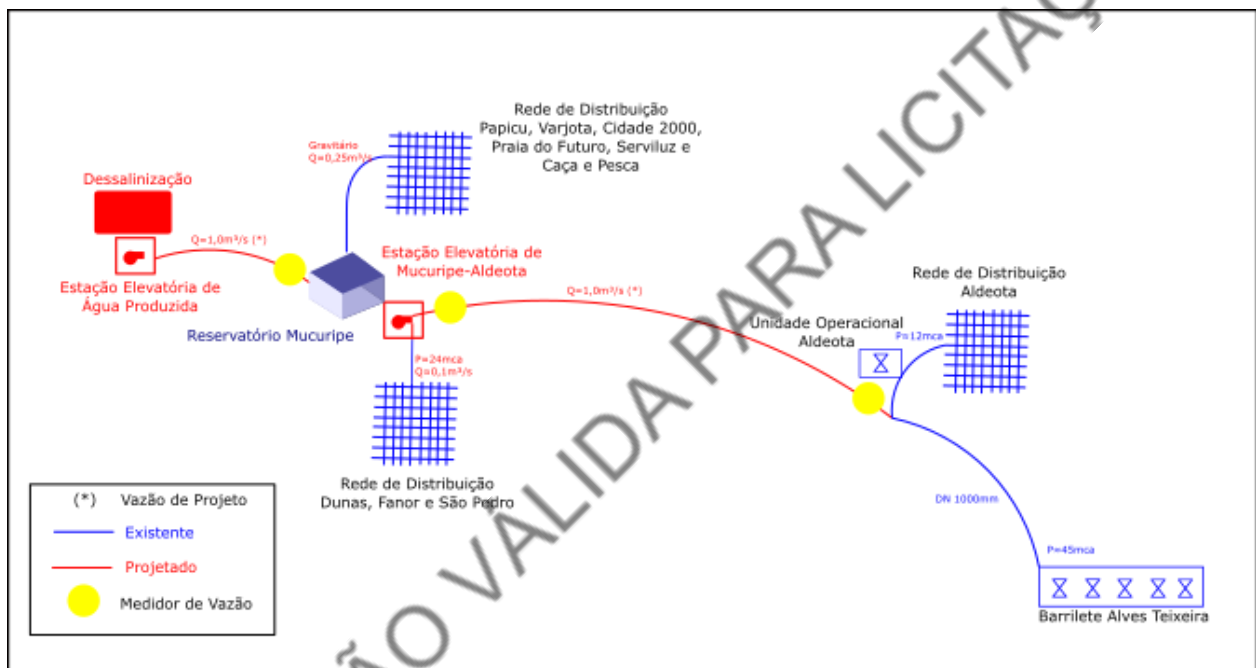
Rede de Distribuição Papicu, Varjota, Cidade 2000, Praia do Futuro, Serviluz e Caça e Pesca

Gravitário Q=0,25m³/s

Dessalinização

Q=1,0m³/s (*)

Estação Elevatória de Água Produzida

Reservatório Mucuripe

Estação Elevatória de Mucuripe-Aldeota

Q=1,0m³/s (*)

P=24mca Q=0,1m³/s

Rede de Distribuição Dunas, Fanor e São Pedro

Rede de Distribuição Aldeota

Unidade Operacional Aldeota

P=12mca

DN 1000mm

P=45mca

Barrilete Alves Teixeira

(*) Vazão de Projeto
Existente
Projetado
Medidor de Vazão

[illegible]ÃO VÁLIDA PARA LICITAÇ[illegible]